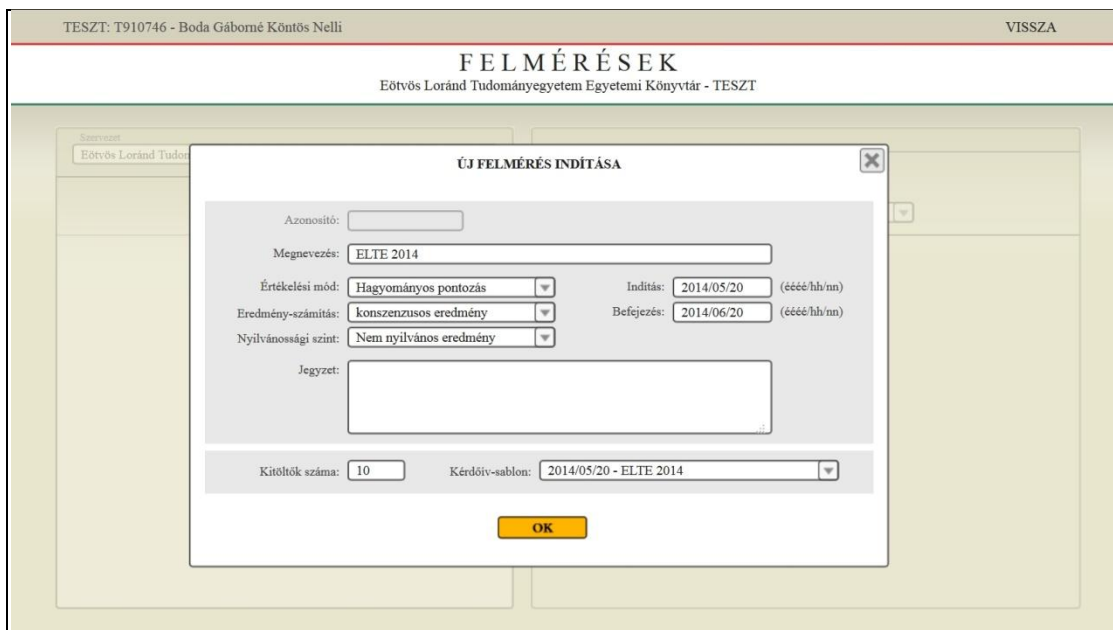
TESZT: T910746 - Boda Gáborné Köntös Nelli

VISSZA

FELMÉRÉSEK

Eötvös Loránd Tudományegyetem Egyetemi Könyvtár - TESZT

Szervezet

Eötvös Loránd Tudom

ÚJ FELMÉRÉS INDÍTÁSA

Azonosító:

Megnevezés: ELTE 2014

Értékelési mód: Hagyományos pontozás

Indítás: 2014/05/20 (éééé/hh/nn)

Eredmény-számítás: konszenzusos eredmény

Befejezés: 2014/06/20 (éééé/hh/nn)

Nyilvánossági szint: Nem nyilvános eredmény

Jegyzet:

Kitöltők száma: 10

Kérdőív-sablon: 2014/05/20 - ELTE 2014

OK